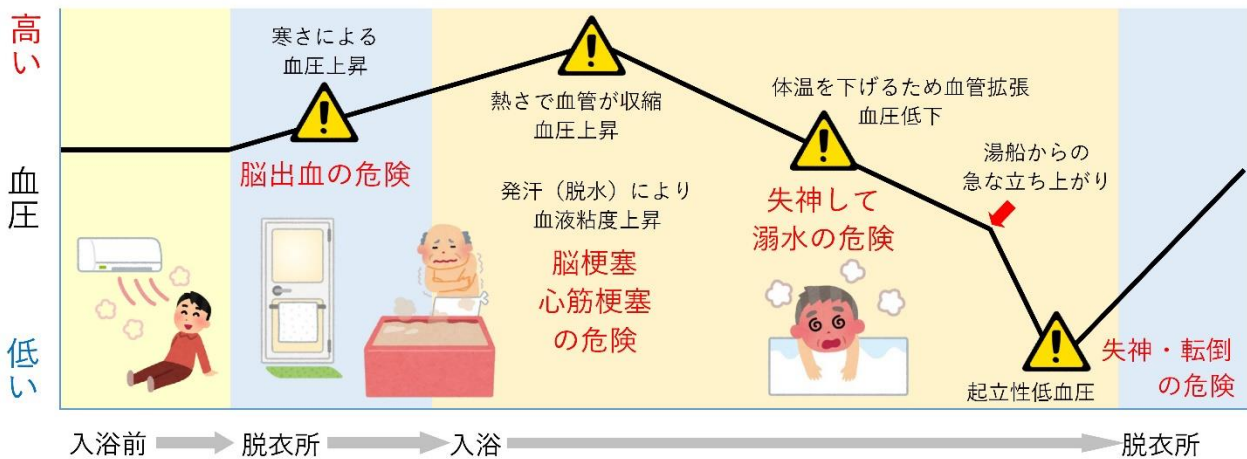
高い

血圧

低い

寒さによる
血圧上昇

脳出血の危険

熱さで血管が収縮
血圧上昇

発汗（脱水）により
血液粘度上昇

脳梗塞
心筋梗塞
の危険

体温を下げるため血管拡張
血圧低下

失神して
溺水の危険

湯船からの
急な立ち上がり

起立性低血圧

失神・転倒
の危険

入浴前 脱衣所 入浴 脱衣所